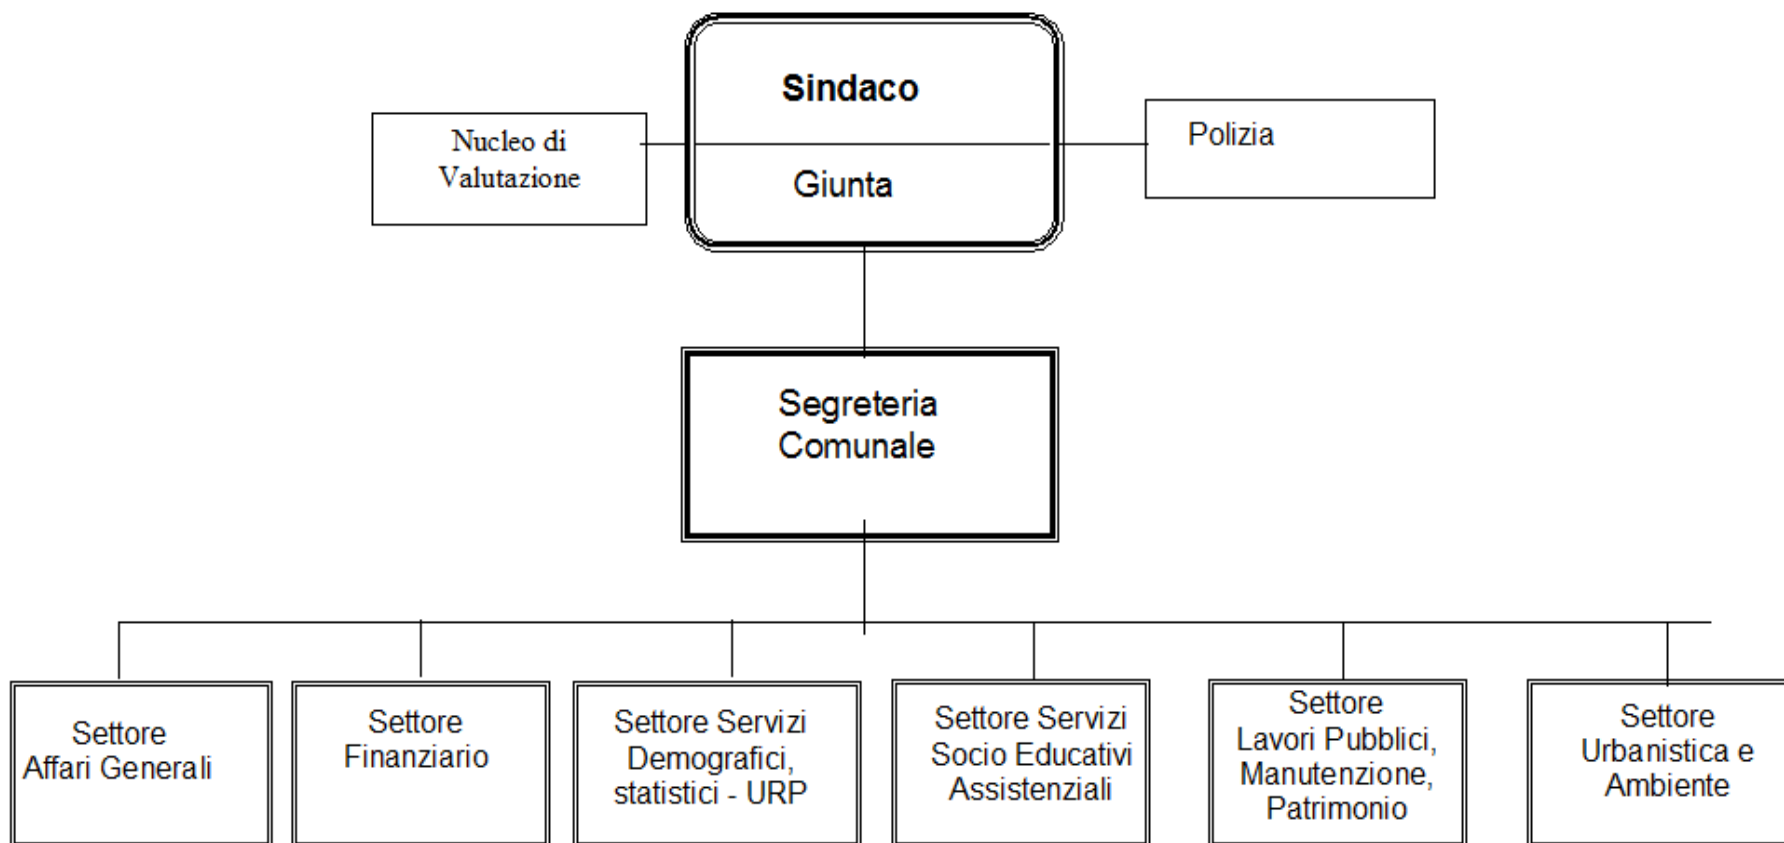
Sindaco

Giunta

Nucleo di Valutazione

Polizia

Segreteria Comunale

Settore Affari Generali

Settore Finanziario

Settore Servizi Demografici, statistici - URP

Settore Servizi Socio Educativi Assistenziali

Settore Lavori Pubblici, Manutenzione, Patrimonio

Settore Urbanistica e Ambiente